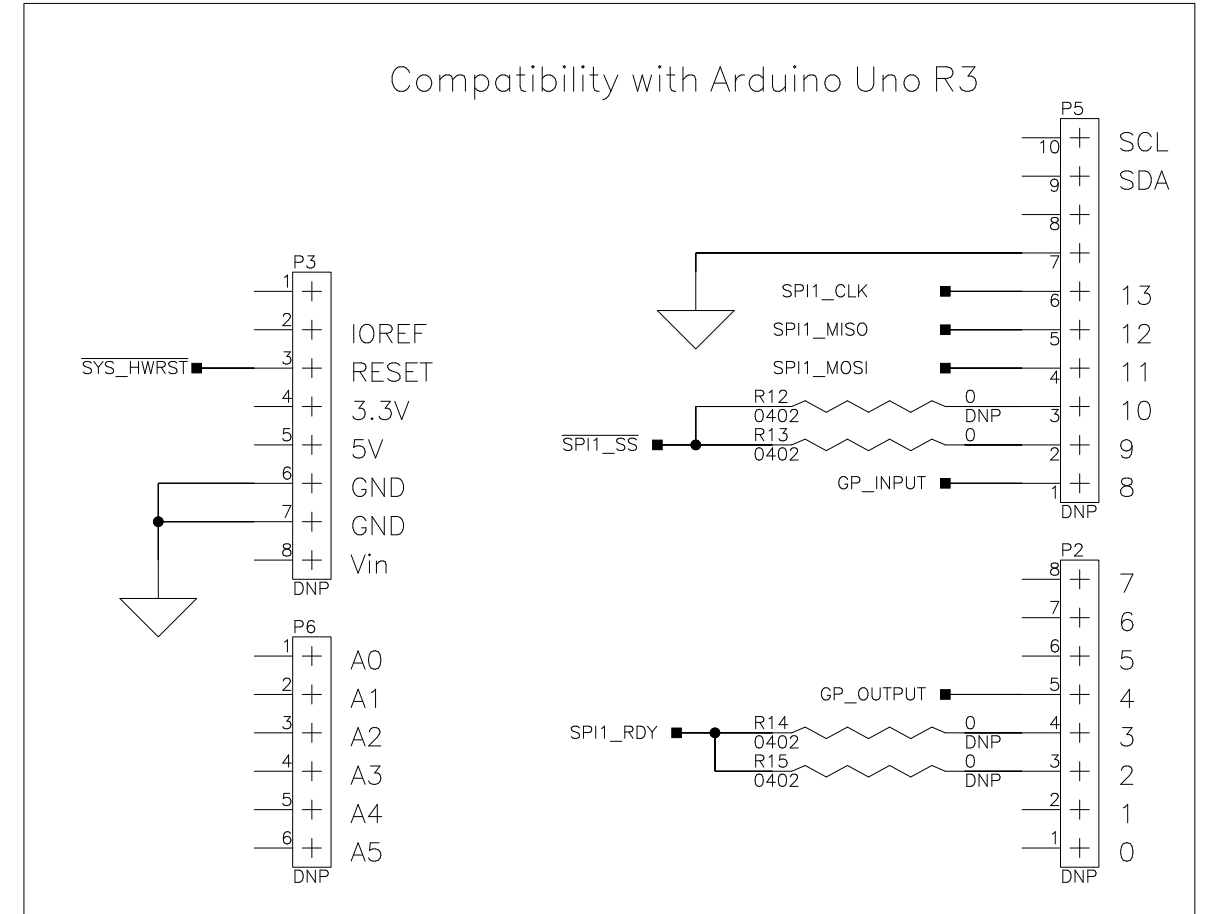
Compatibility with Arduino Uno R3

P3
1
2 IOREF
$\overline{SYS\_HWRST}$ 3 RESET
4 3.3V
5 5V
6 GND
7 GND
8 Vin
DNP

P6
1 A0
2 A1
3 A2
4 A3
5 A4
6 A5
DNP

P5
10 SCL
9 SDA
8
7
SPI1_CLK 6 13
SPI1_MISO 5 12
SPI1_MOSI 4 11
R12 0402 0 DNP 3 10
$\overline{SPI1\_SS}$ R13 0402 0 2 9
GP_INPUT 1 8
DNP

P2
8 7
7 6
6 5
GP_OUTPUT 5 4
SPI1_RDY R14 0402 0 DNP 4 3
R15 0402 0 DNP 3 2
2 1
1 0
DNP